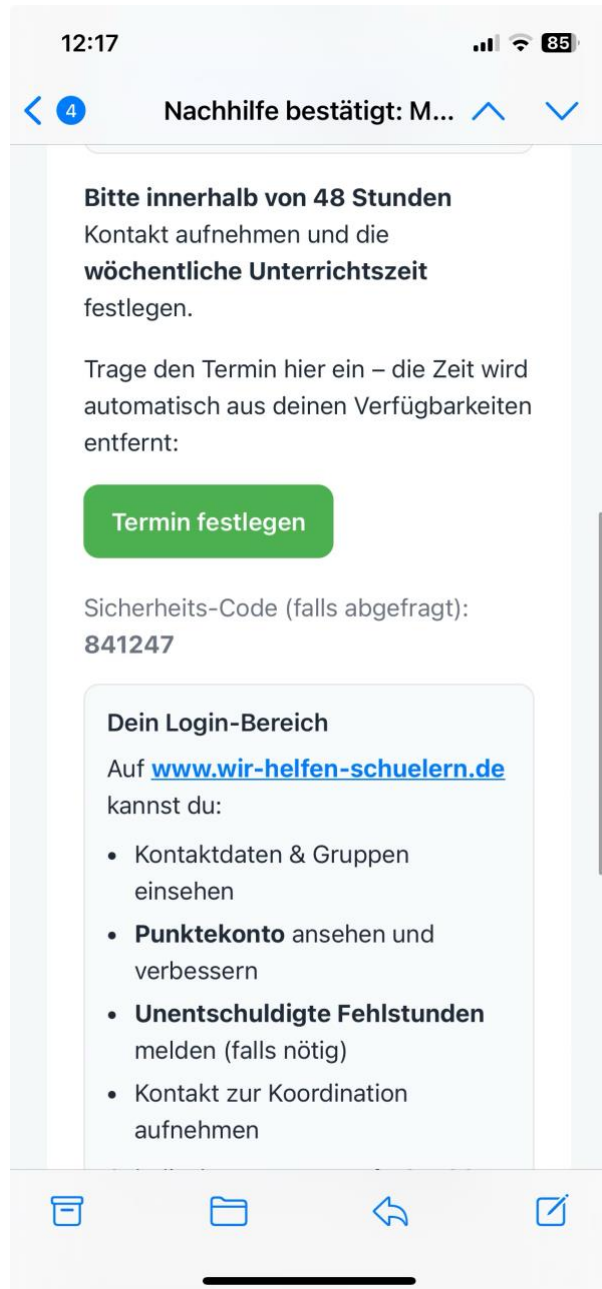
12:17

85

4

Nachhilfe bestätigt: M...

**Bitte innerhalb von 48 Stunden** Kontakt aufnehmen und die **wöchentliche Unterrichtszeit** festlegen.

Trage den Termin hier ein – die Zeit wird automatisch aus deinen Verfügbarkeiten entfernt:

Termin festlegen

Sicherheits-Code (falls abgefragt): **841247**

**Dein Login-Bereich**

Auf www.wir-helfen-schuelern.de kannst du:

- Kontaktdaten & Gruppen einsehen
- **Punktekonto** ansehen und verbessern
- **Unentschuldigte Fehlstunden** melden (falls nötig)
- Kontakt zur Koordination aufnehmen
- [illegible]